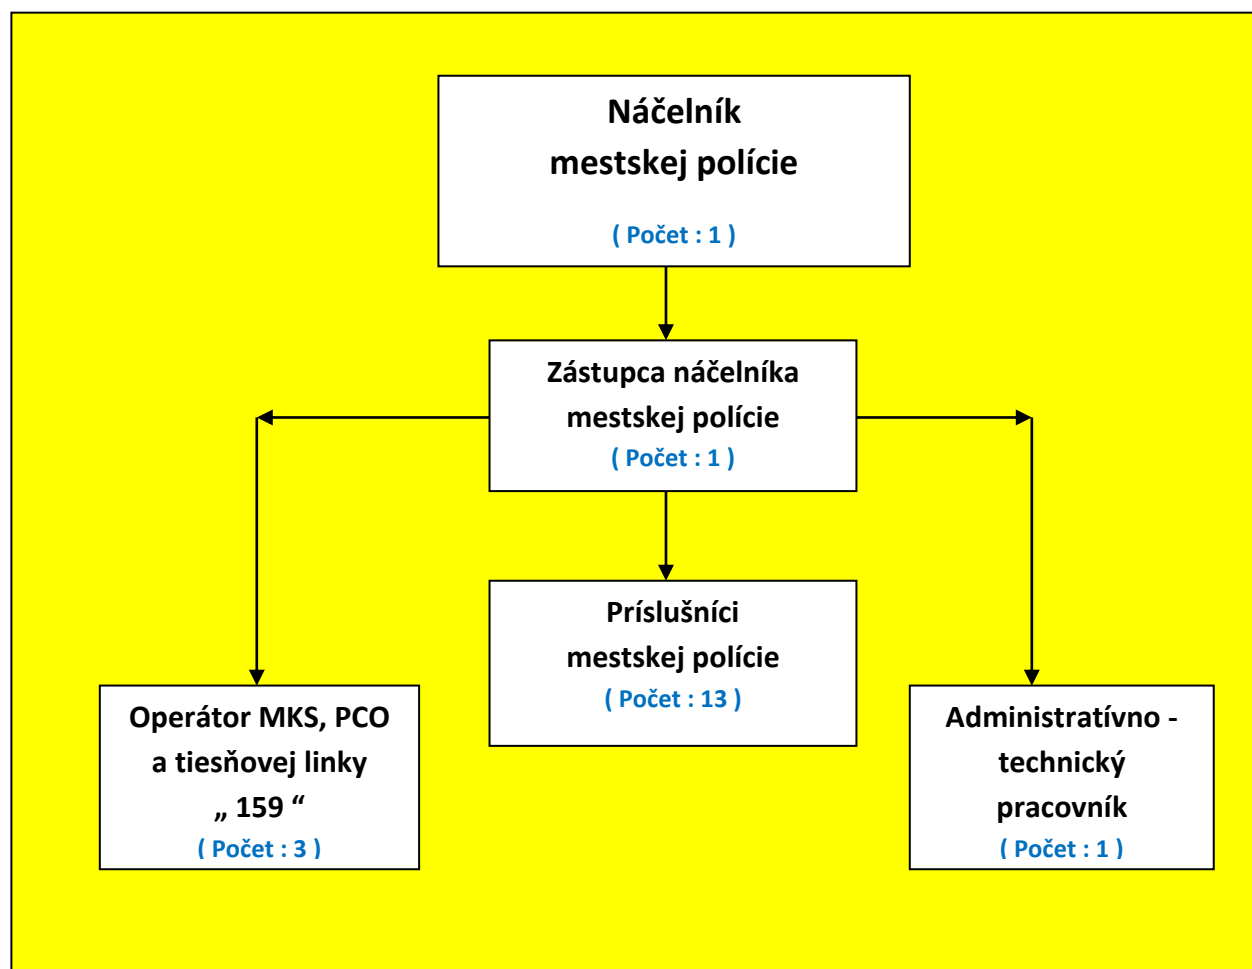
Náčelník
mestskej polície

( Počet : 1 )

Zástupca náčelníka
mestskej polície
( Počet : 1 )

Operátor MKS, PCO
a tiesňovej linky
„ 159 “
( Počet : 3 )

Príslušníci
mestskej polície
( Počet : 13 )

Administratívno - technický pracovník
( Počet : 1 )